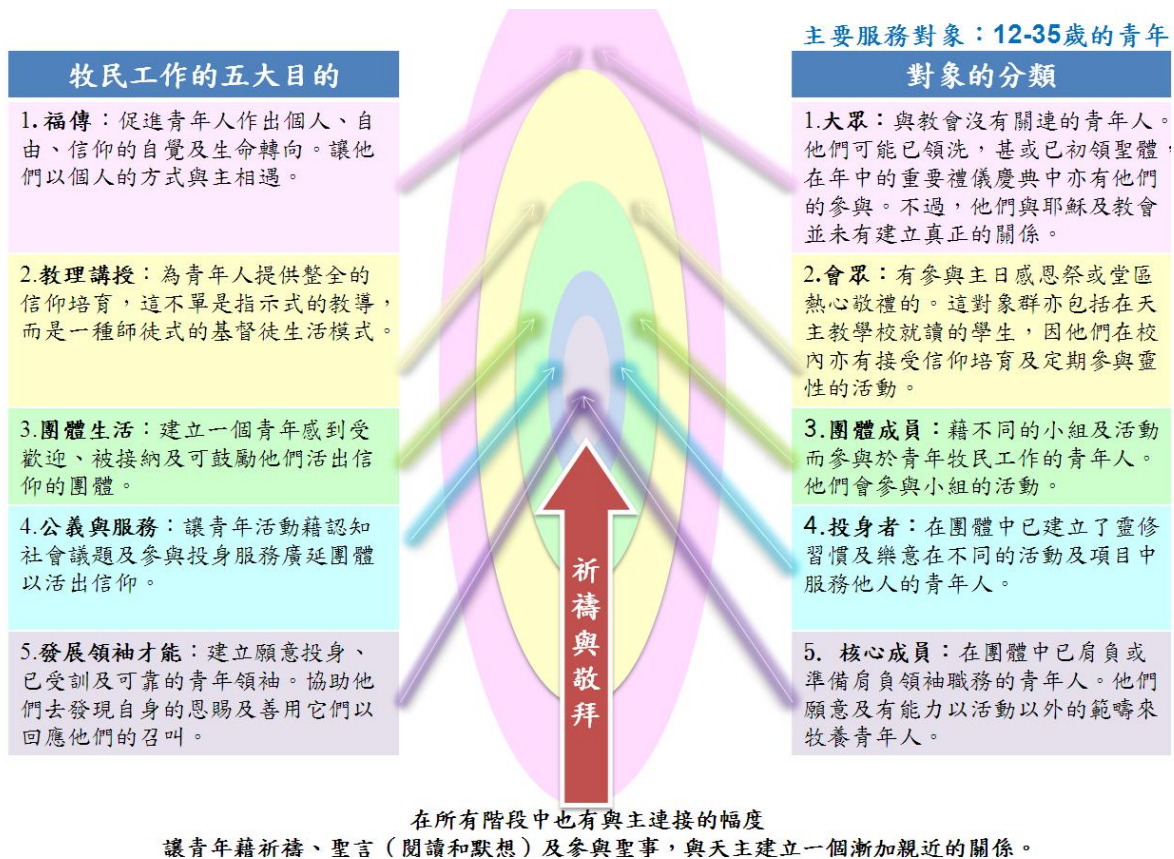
主要服務對象：12-35歲的青年

牧民工作的五大目的

1.福傳：促進青年人作出個人、自由、信仰的自覺及生命轉向。讓他們以個人的方式與主相遇。

2.教理講授：為青年人提供整全的信仰培育，這不單是指示式的教導，而是一種師徒式的基督徒生活模式。

3.團體生活：建立一個青年感到受歡迎、被接納及可鼓勵他們活出信仰的團體。

4.公義與服務：讓青年活動藉認知社會議題及參與投身服務廣延團體以活出信仰。

5.發展領袖才能：建立願意投身、已受訓及可靠的青年領袖。協助他們去發現自身的恩賜及善用它們以回應他們的召叫。

對象的分類

1.大眾：與教會沒有關連的青年人。他們可能已領洗，甚或已初領聖體，在年中的重要禮儀慶典中亦有他們的參與。不過，他們與耶穌及教會並未有建立真正的關係。

2.會眾：有參與主日感恩祭或堂區熱心敬禮的。這對象群亦包括在天主教學校就讀的學生，因他們在校內亦有接受信仰培育及定期參與靈性的活動。

3.團體成員：藉不同的小組及活動而參與於青年牧民工作的青年人。他們會參與小組的活動。

4.投身者：在團體中已建立了靈修習慣及樂意在不同的活動及項目中服務他人的青年人。

5. 核心成員：在團體中已肩負或準備肩負領袖職務的青年人。他們願意及有能力以活動以外的範疇來牧養青年人。

祈禱與敬拜

在所有階段中也有與主連接的幅度
讓青年藉祈禱、聖言（閱讀和默想）及參與聖事，與天主建立一個漸加親近的關係。